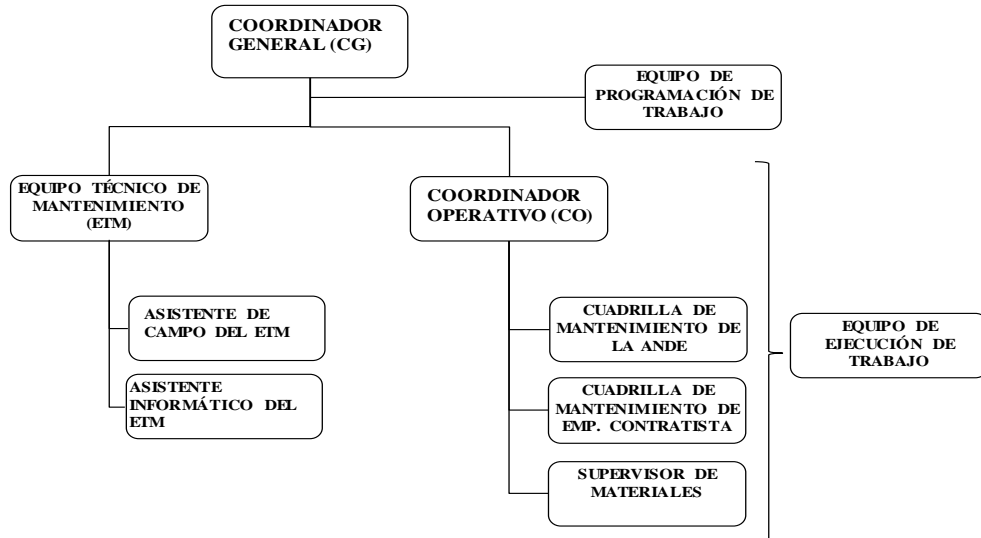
COORDINADOR GENERAL (CG)

EQUIPO DE PROGRAMACIÓN DE TRABAJO

EQUIPO TÉCNICO DE MANTENIMIENTO (ETM)

COORDINADOR OPERATIVO (CO)

ASISTENTE DE CAMPO DEL ETM

ASISTENTE INFORMÁTICO DEL ETM

CUADRILLA DE MANTENIMIENTO DE LA ANDE

CUADRILLA DE MANTENIMIENTO DE EMP. CONTRATISTA

SUPERVISOR DE MATERIALES

EQUIPO DE EJECUCIÓN DE TRABAJO